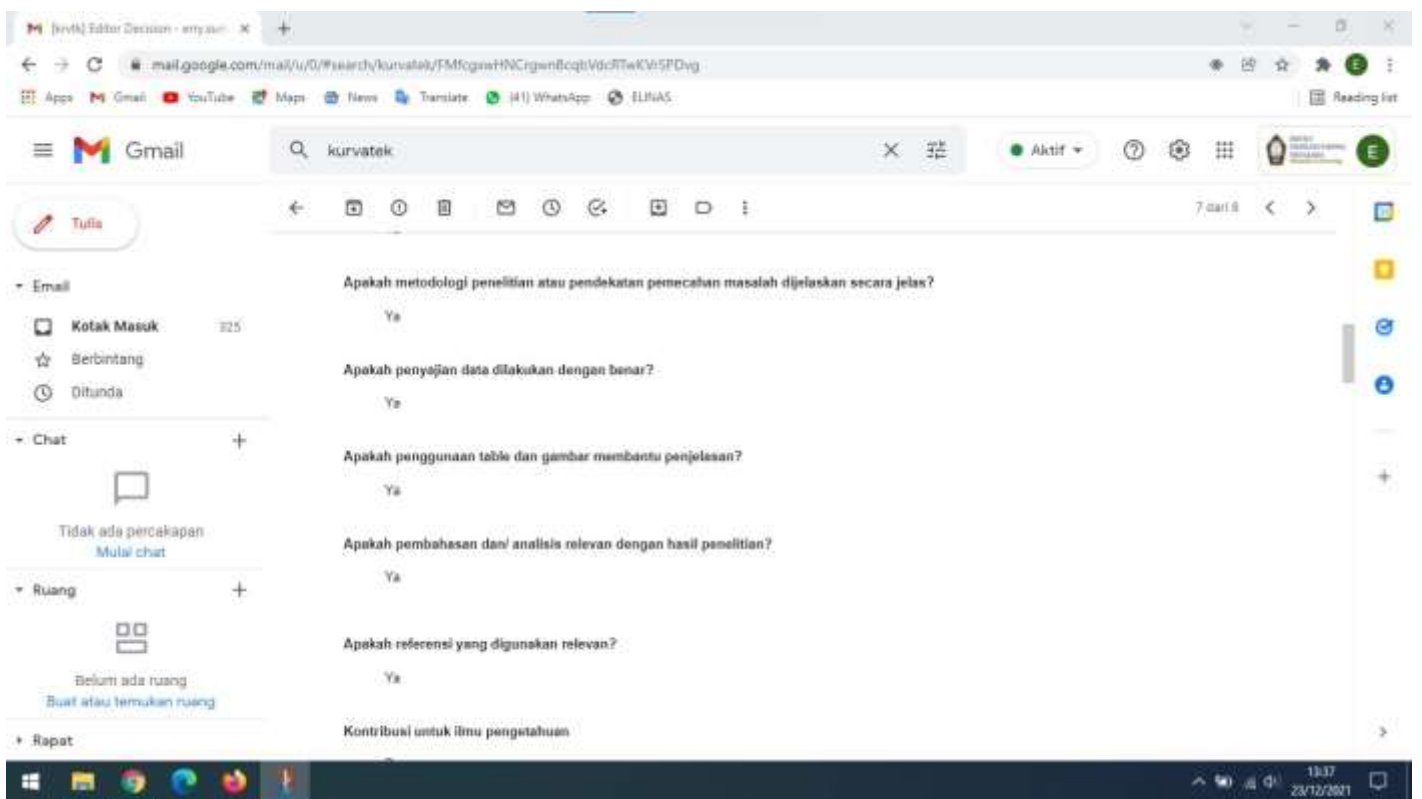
[krvtk] Editor Decision - erny.suri ×

mail.google.com/mail/u/0/#search/kurvatek/FMfcgzwHNCrgwnBcqbVdcRTwKVrSPDvg

Apps Gmail YouTube Maps News Translate (41) WhatsApp ELINAS

Reading list

Gmail

kurvatek

Aktif

Tulis

Email

Kotak Masuk 325

Berbintang

Ditunda

Chat

Tidak ada percakapan
Mulai chat

Ruang

Belum ada ruang
Buat atau temukan ruang

Rapat

7 dari 8

Apakah metodologi penelitian atau pendekatan pemecahan masalah dijelaskan secara jelas?

Ya

Apakah penyajian data dilakukan dengan benar?

Ya

Apakah penggunaan table dan gambar membantu penjelasan?

Ya

Apakah pembahasan dan/ analisis relevan dengan hasil penelitian?

Ya

Apakah referensi yang digunakan relevan?

Ya

Kontribusi untuk ilmu pengetahuan

13:37
23/12/2021